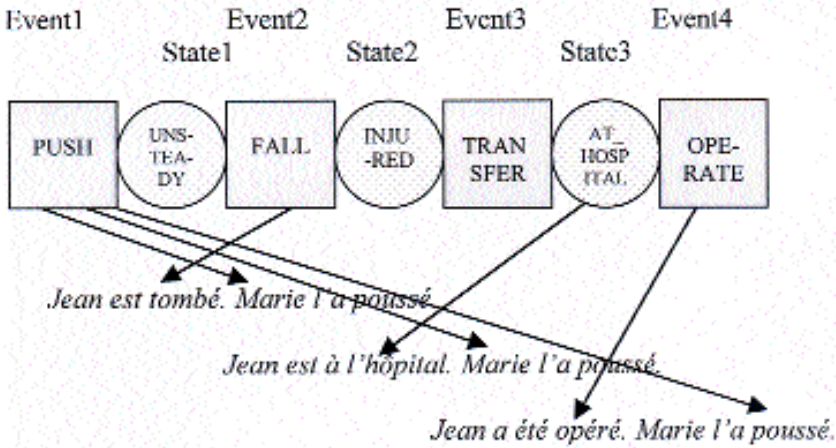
Event1 Event2 Event3 Event4

State1 State2 State3

PUSH

UNS-TEA-DY

FALL

INJU-RED

TRAN SFER

AT_ HOSP ITAL

OPE-RATE

Jean est tombé. Marie l'a poussé.

Jean est à l'hôpital. Marie l'a poussé.

Jean a été opéré. Marie l'a poussé.